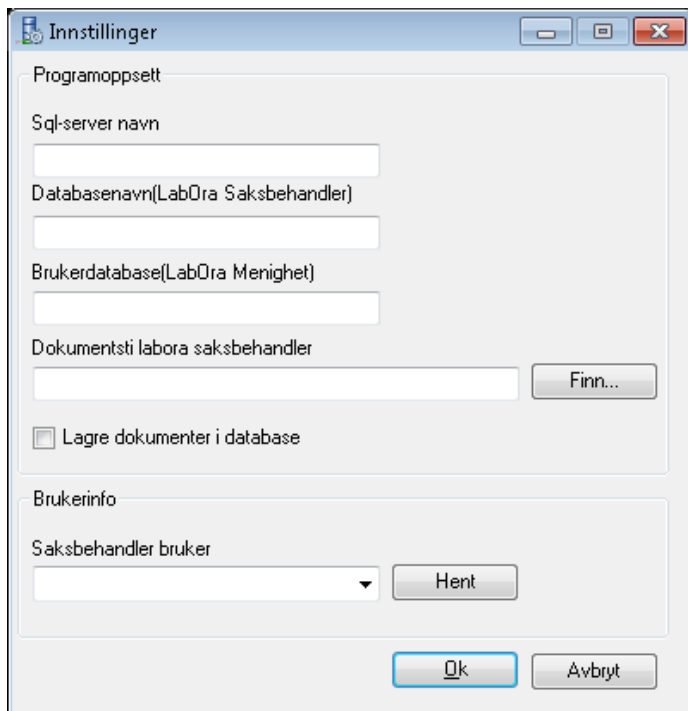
Innstillinger

Programoppsett

Sql-server navn

Databasenavn(LabOra Saksbehandler)

Brukerdatabase(LabOra Menighet)

Dokumentsti labora saksbehandler

Finn...

Lagre dokumenter i database

Brukerinfo

Saksbehandler bruker

Hent

Ok

Avbryt